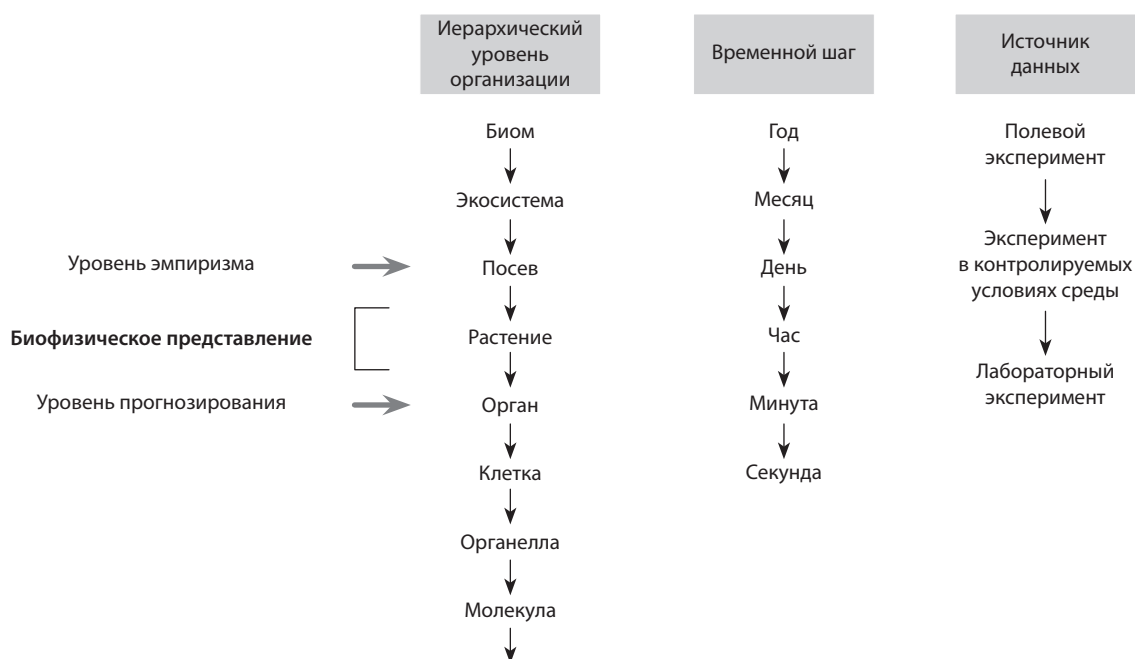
Иерархический уровень организации

Временной шаг

Источник данных

Биом

Экосистема

Посев

Растение

Орган

Клетка

Органелла

Молекула

Год

Месяц

День

Час

Минута

Секунда

Полевой эксперимент

Эксперимент в контролируемых условиях среды

Лабораторный эксперимент

Уровень эмпиризма

**Биофизическое представление**

Уровень прогнозирования